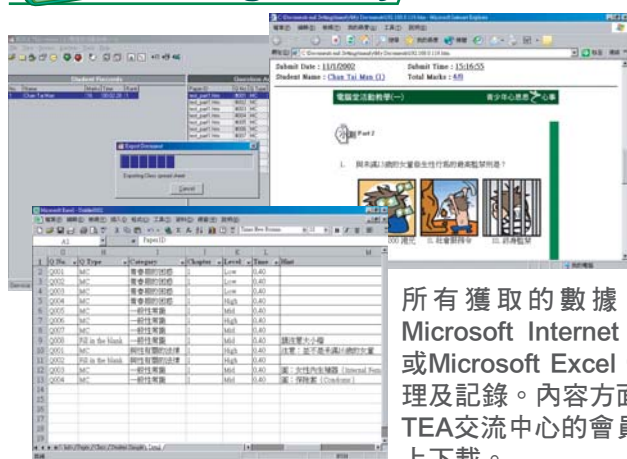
Student Records

Export Document

Exporting Class spread sheet

Cancel

Submit Date : 11/1/2002
Student Name : Chan Tai Man (1)
Submit Time : 15:16:55
Total Marks : 4/8

電腦愛滋教學(一)

青少年心思意念心事

Part 2

1. 與未滿16歲的女童發生性行為的最高監禁刑是？

0. 社會服務令

0. 終身監禁

Microsoft Excel

| | H | I | J | K | L | M |
|---|---|---|---|---|---|---|
| 1 | Q No. | Q Type | Category | Chapter | Level | Time | Hint |
| 2 | Q001 | MC | 青春期的困惑 | 1 | Low | 0.40 | |
| 3 | Q002 | MC | 青春期的困惑 | 1 | Low | 0.40 | |
| 4 | Q003 | MC | 青春期的困惑 | 1 | High | 0.40 | |
| 5 | Q004 | MC | 青春期的困惑 | 1 | High | 0.40 | |
| 6 | Q005 | MC | 一般性常識 | 1 | Mid | 0.40 | |
| 7 | Q006 | MC | 一般性常識 | 1 | Mid | 0.40 | |
| 8 | Q007 | MC | 一般性常識 | 1 | Mid | 0.40 | |
| 9 | Q008 | Fill in the blank | 一般性常識 | 1 | Mid | 0.40 | |
| 10 | Q001 | MC | 與性有關的法律 | 1 | High | 0.40 | |
| 11 | Q002 | Fill in the blank | 與性有關的法律 | 1 | High | 0.40 | |
| 12 | Q003 | MC | 一般性常識 | 1 | Mid | 0.40 | |
| 13 | Q004 | MC | 一般性常識 | 1 | High | 0.40 | |

所有獲取的數據 Microsoft Internet 或Microsoft Excel 理及記錄。內容方面 TEA交流中心的會員 上下載。